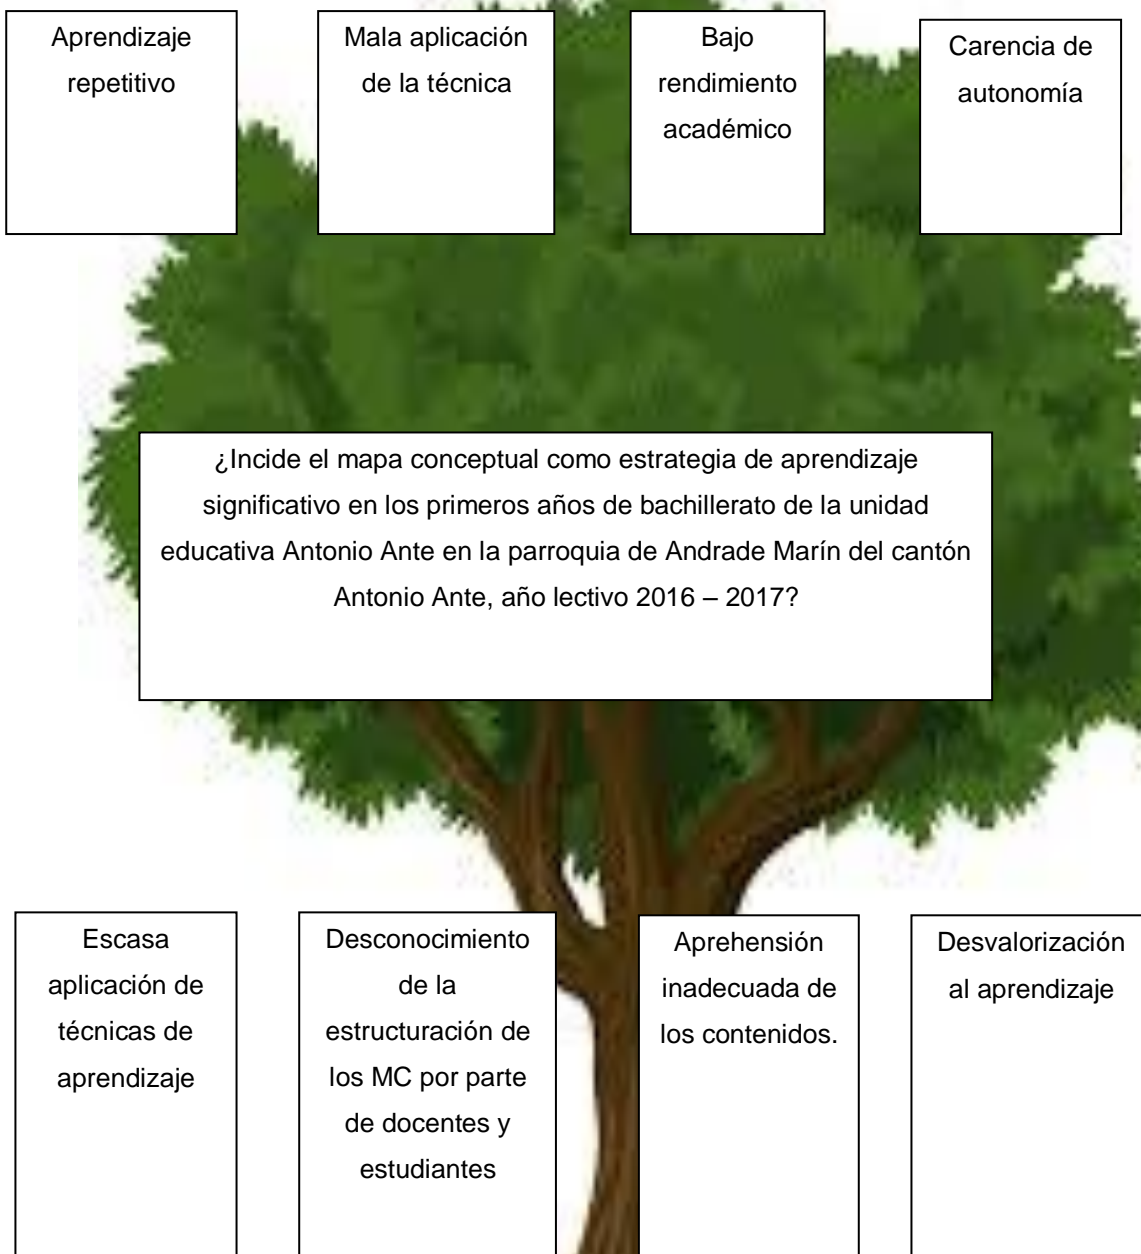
Aprendizaje repetitivo

Mala aplicación de la técnica

Bajo rendimiento académico

Carencia de autonomía

¿Incide el mapa conceptual como estrategia de aprendizaje significativo en los primeros años de bachillerato de la unidad educativa Antonio Ante en la parroquia de Andrade Marín del cantón Antonio Ante, año lectivo 2016 – 2017?

Escasa aplicación de técnicas de aprendizaje

Desconocimiento de la estructuración de los MC por parte de docentes y estudiantes

Aprehensión inadecuada de los contenidos.

Desvalorización al aprendizaje